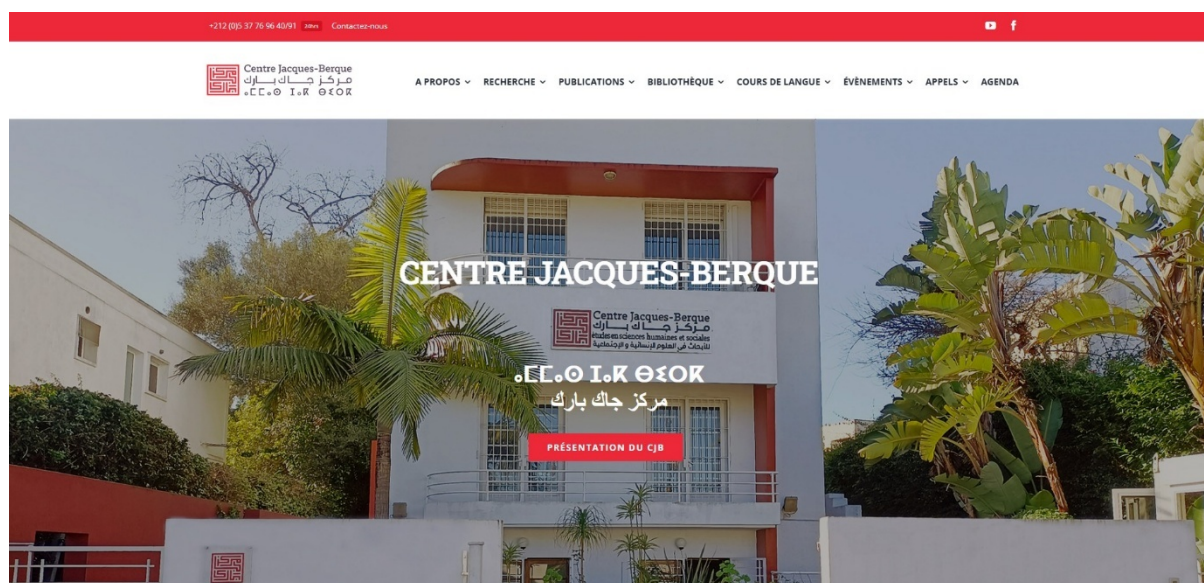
+212 (0)5 37 76 96 40/91 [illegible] Contactez-nous

Centre Jacques-Berque
مركز جاك بارك
ⴰⵎⵎⴰⵙ ⵊⴰⴽ ⴱⵉⵔⴽ

A PROPOS ⌄ RECHERCHE ⌄ PUBLICATIONS ⌄ BIBLIOTHÈQUE ⌄ COURS DE LANGUE ⌄ ÉVÈNEMENTS ⌄ APPELS ⌄ AGENDA

CENTRE JACQUES-BERQUE

Centre Jacques-Berque
مركز جاك بارك
études en sciences humaines et sociales
للأبحاث في العلوم الإنسانية و الإجتماعية

ⴰⵎⵎⴰⵙ ⵊⴰⴽ ⴱⵉⵔⴽ
مركز جاك بارك

PRÉSENTATION DU CJB